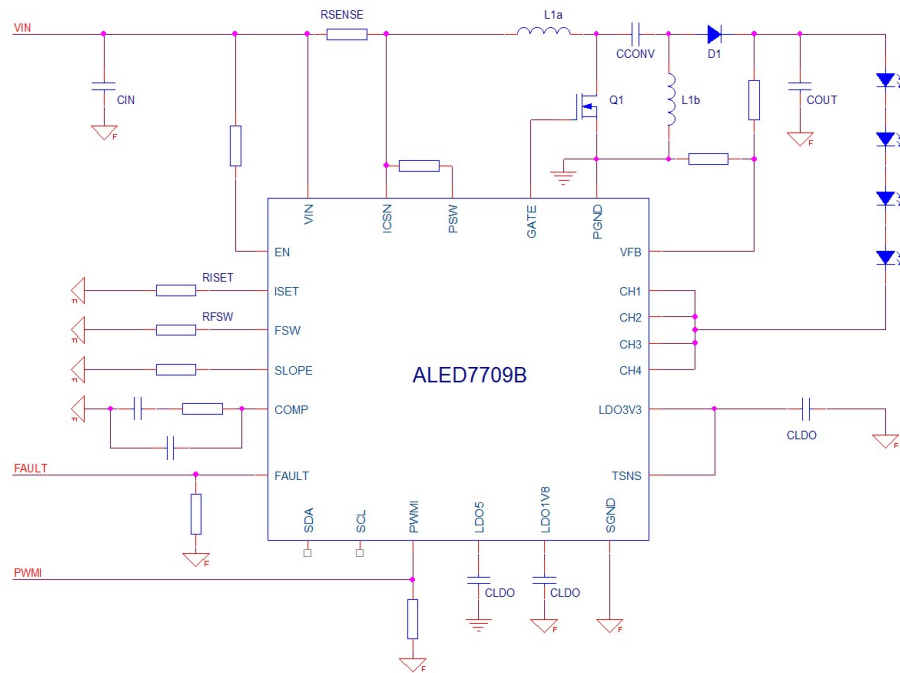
VIN
RSENSE
L1a
CCONV
D1
CIN
Q1
L1b
COUT
VIN
ICSN
PSW
GATE
PGND
EN
VFB
RISET
ISET
CH1
RFSW
FSW
CH2
CH3
SLOPE
ALED7709B
CH4
COMP
LDO3V3
CLDO
FAULT
FAULT
TSNS
SDA
SCL
PWMI
LDO5
LDO1V8
SGND
PWMI
CLDO
CLDO